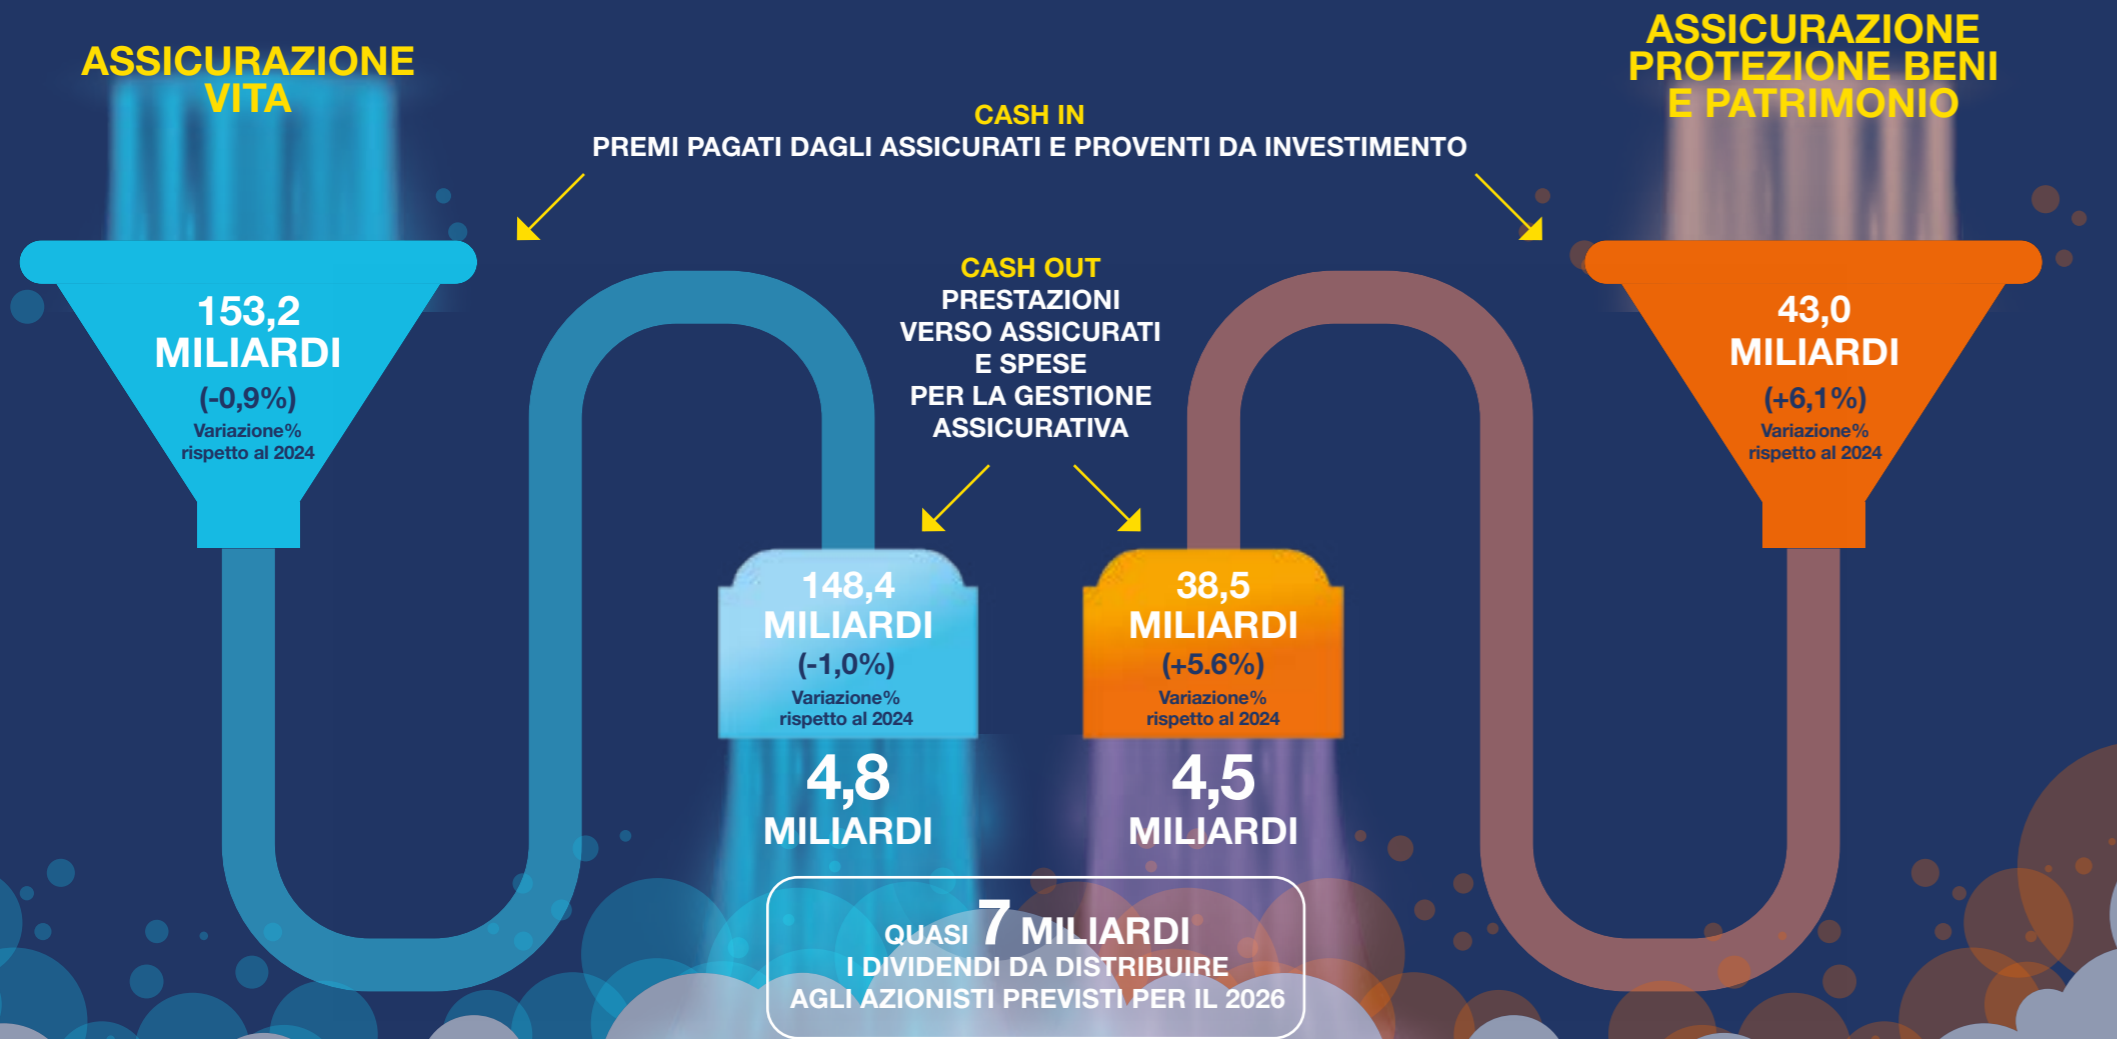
ASSICURAZIONE VITA

CASH IN
PREMI PAGATI DAGLI ASSICURATI E PROVENTI DA INVESTIMENTO

ASSICURAZIONE PROTEZIONE BENI E PATRIMONIO

153,2 MILIARDI
(-0,9%)
Variazione% rispetto al 2024

CASH OUT
PRESTAZIONI VERSO ASSICURATI E SPESE PER LA GESTIONE ASSICURATIVA

43,0 MILIARDI
(+6,1%)
Variazione% rispetto al 2024

148,4 MILIARDI
(-1,0%)
Variazione% rispetto al 2024

38,5 MILIARDI
(+5.6%)
Variazione% rispetto al 2024

4,8 MILIARDI

4,5 MILIARDI

QUASI 7 MILIARDI
I DIVIDENDI DA DISTRIBUIRE AGLI AZIONISTI PREVISTI PER IL 2026